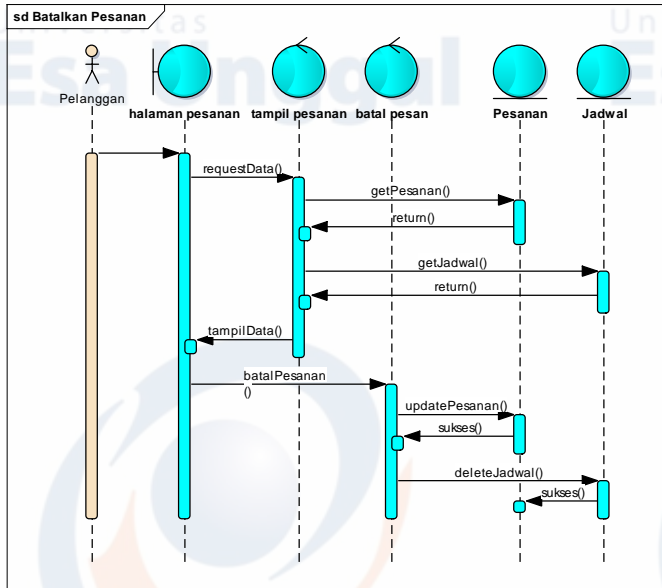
sd Batalkan Pesanan

Pelanggan

halaman pesanan

tampil pesanan

batal pesan

Pesanan

Jadwal

requestData()

getPesanan()

return()

getJadwal()

return()

tampilData()

batalPesanan
()

updatePesanan()

sukses()

deleteJadwal()

sukses()